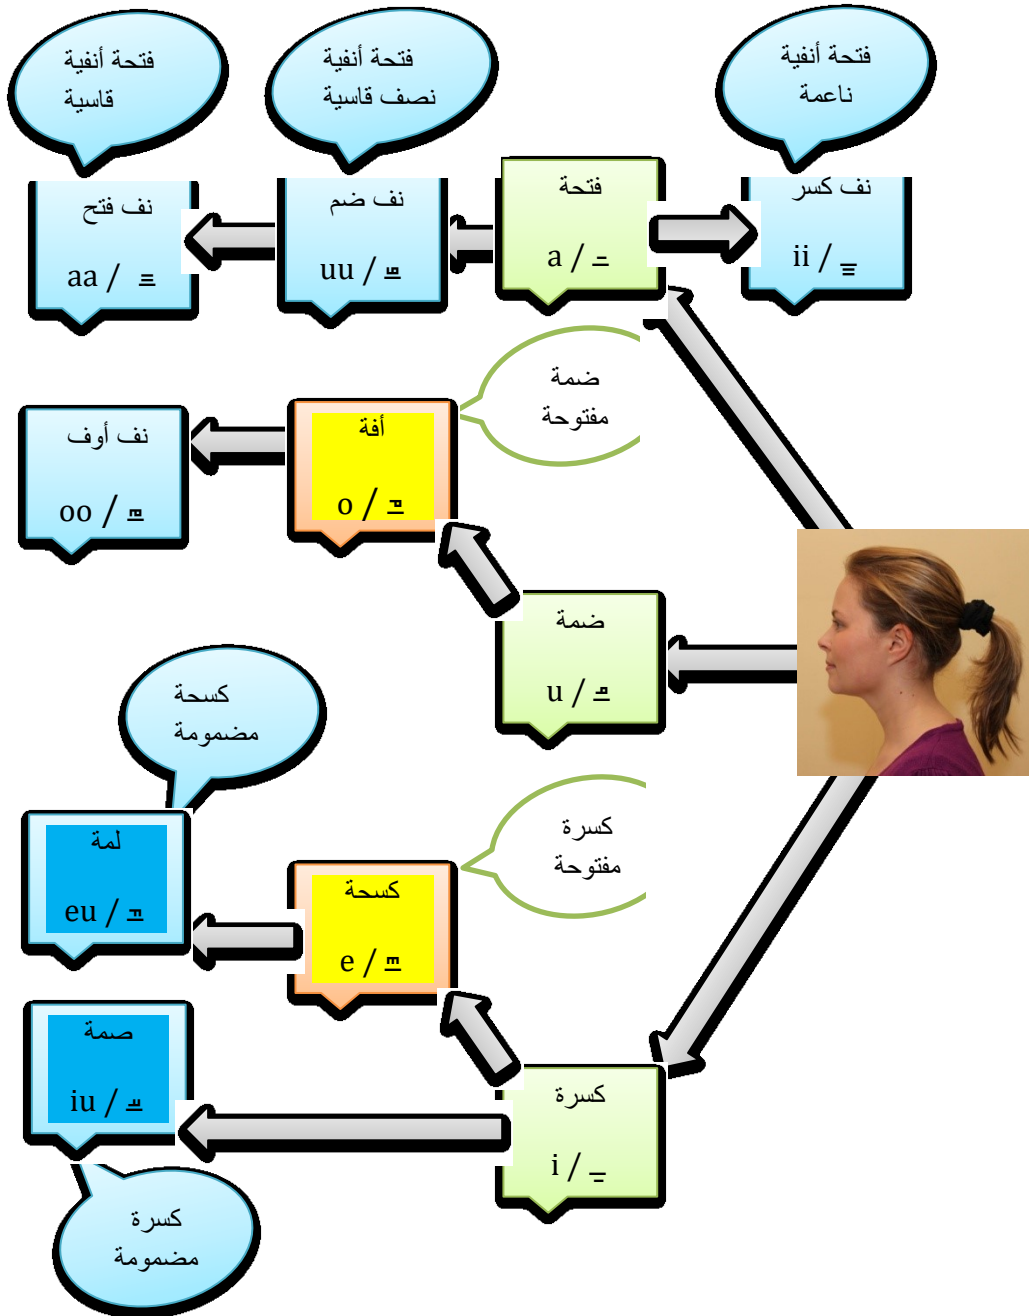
فتحة أنفية
قاسية

فتحة أنفية
نصف قاسية

فتحة أنفية
ناعمة

نف فتح
aa / ـٓ

نف ضم
uu / ـٓ

فتحة
a / ـَ

نف كسر
ii / ـٓ

ضمة
مفتوحة

نف أوف
oo / ـٓ

أفة
o / ـٓ

ضمة
u / ـٓ

كسحة
مضمومة

لمة
eu / ـٓ

كسرة
مفتوحة

كسحة
e / ـٓ

صمة
iu / ـٓ

كسرة
i / ـِ

كسرة
مضمومة